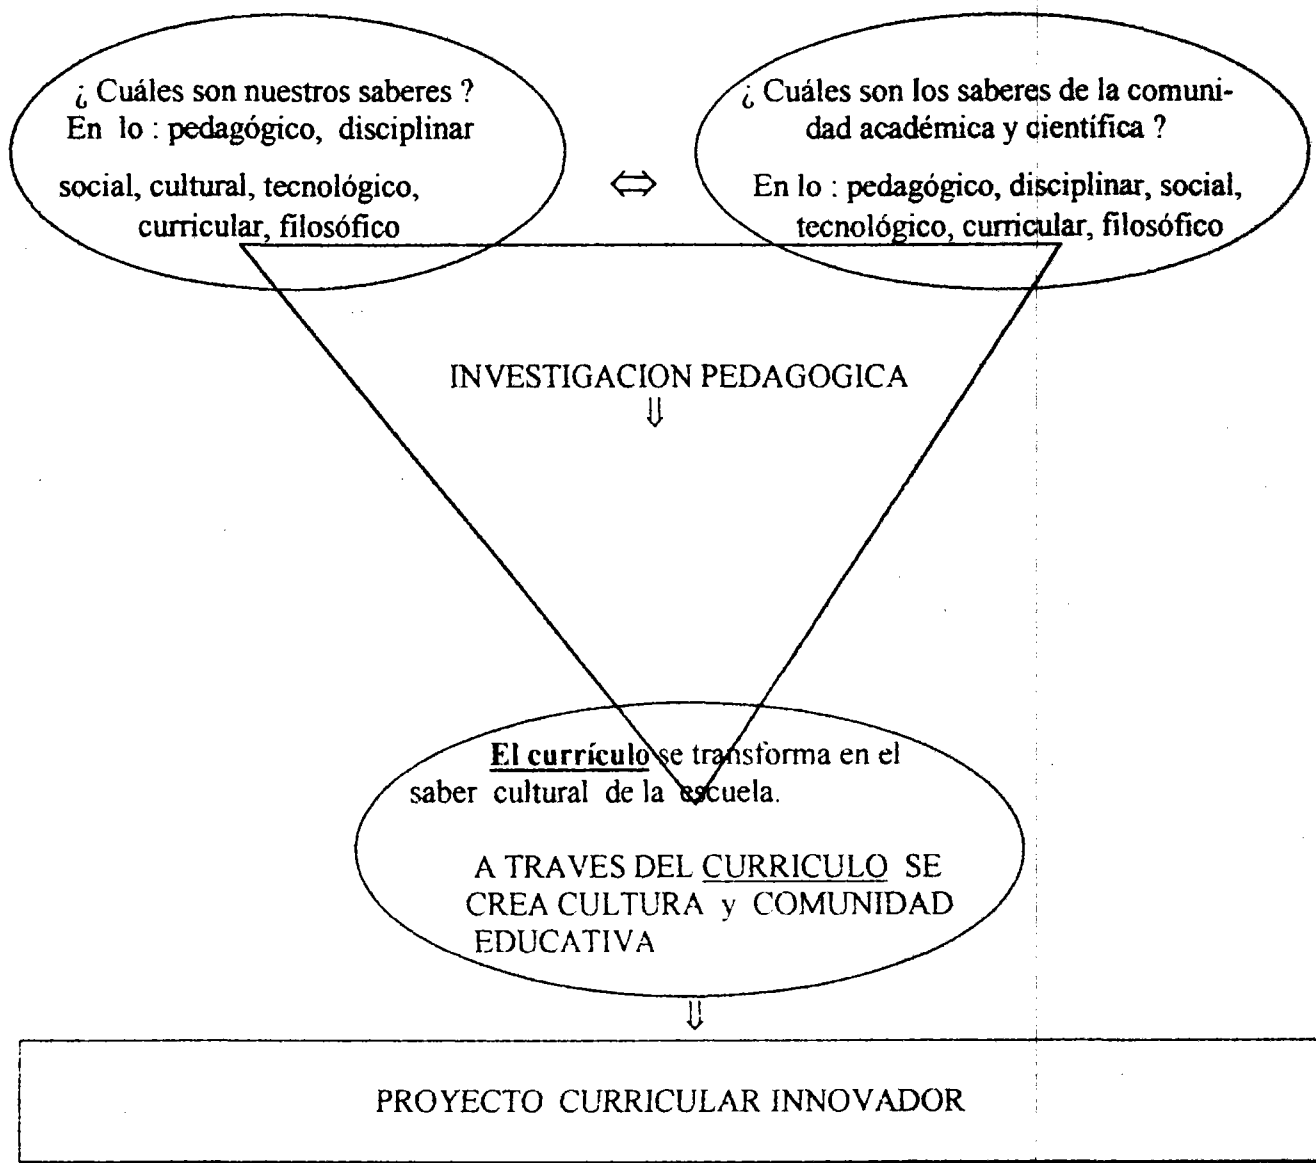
¿ Cuáles son nuestros saberes ? En lo : pedagógico, disciplinar social, cultural, tecnológico, curricular, filosófico

⇔

¿ Cuáles son los saberes de la comunidad académica y científica ? En lo : pedagógico, disciplinar, social, tecnológico, curricular, filosófico

INVESTIGACION PEDAGOGICA
⇓

**El currículo** se transforma en el saber cultural de la escuela.

A TRAVES DEL CURRICULO SE CREA CULTURA y COMUNIDAD EDUCATIVA

⇓

PROYECTO CURRICULAR INNOVADOR